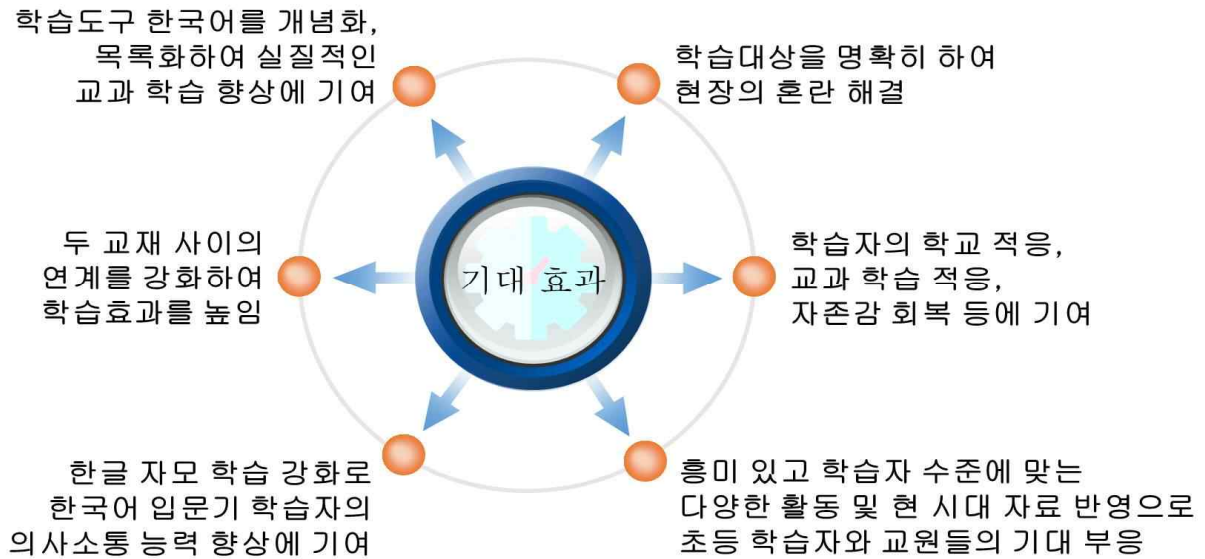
학습도구 한국어를 개념화, 목록화하여 실질적인 교과 학습 향상에 기여

학습대상을 명확히 하여 현장의 혼란 해결

두 교재 사이의 연계를 강화하여 학습효과를 높임

기대 효과

학습자의 학교 적응, 교과 학습 적응, 자존감 회복 등에 기여

한글 자모 학습 강화로 한국어 입문기 학습자의 의사소통 능력 향상에 기여

흥미 있고 학습자 수준에 맞는 다양한 활동 및 현 시대 자료 반영으로 초등 학습자와 교원들의 기대 부응